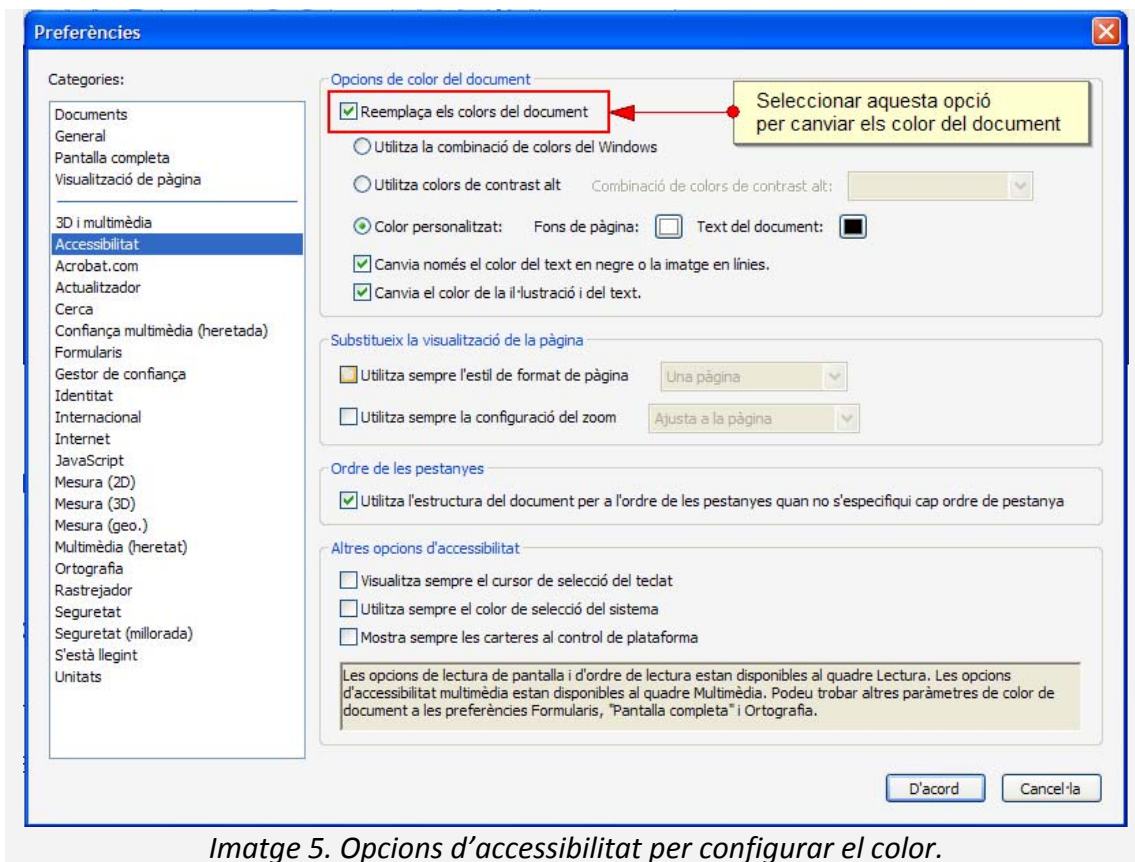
Preferències

Categories:

Documents
General
Pantalla completa
Visualització de pàgina

3D i multimèdia
Accessibilitat
Acrobat.com
Actualitzador
Cerca
Confiança multimèdia (heretada)
Formularis
Gestor de confiança
Identitat
Internacional
Internet
JavaScript
Mesura (2D)
Mesura (3D)
Mesura (geo.)
Multimèdia (heretat)
Ortografia
Rastrejador
Seguretat
Seguretat (millorada)
S'està llegint
Unitats

Opcions de color del document

Reemplaça els colors del document

Seleccionar aquesta opció per canviar els color del document

Utilitza la combinació de colors del Windows

Utilitza colors de contrast alt   Combinació de colors de contrast alt:

Color personalitzat:   Fons de pàgina:   Text del document:

Canvia només el color del text en negre o la imatge en línies.

Canvia el color de la il·lustració i del text.

Substitueix la visualització de la pàgina

Utilitza sempre l'estil de format de pàgina   Una pàgina

Utilitza sempre la configuració del zoom   Ajusta a la pàgina

Ordre de les pestanyes

Utilitza l'estructura del document per a l'ordre de les pestanyes quan no s'especifiqui cap ordre de pestanya

Altres opcions d'accessibilitat

Visualitza sempre el cursor de selecció del teclat

Utilitza sempre el color de selecció del sistema

Mostra sempre les carteres al control de plataforma

Les opcions de lectura de pantalla i d'ordre de lectura estan disponibles al quadre Lectura. Les opcions d'accessibilitat multimèdia estan disponibles al quadre Multimèdia. Podeu trobar altres paràmetres de color de document a les preferències Formularis, "Pantalla completa" i Ortografia.

D'acord   Cancel·la

Imatge 5. Opcions d'accessibilitat per configurar el color.